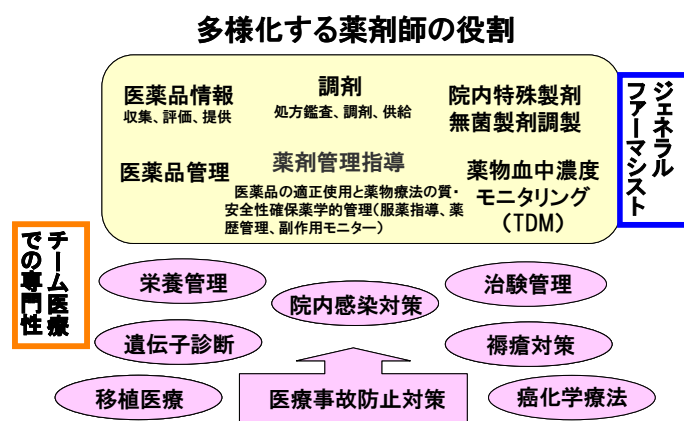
多様化する薬剤師の役割

医薬品情報
収集、評価、提供

調剤
処方鑑査、調剤、供給

院内特殊製剤
無菌製剤調製

医薬品管理

薬剤管理指導
医薬品の適正使用と薬物療法の質・安全性確保薬学的管理（服薬指導、薬歴管理、副作用モニター）

薬物血中濃度モニタリング（TDM）

ジェネラルファーマシスト

チーム医療での専門性

栄養管理

院内感染対策

治験管理

遺伝子診断

褥瘡対策

移植医療

医療事故防止対策

癌化学療法